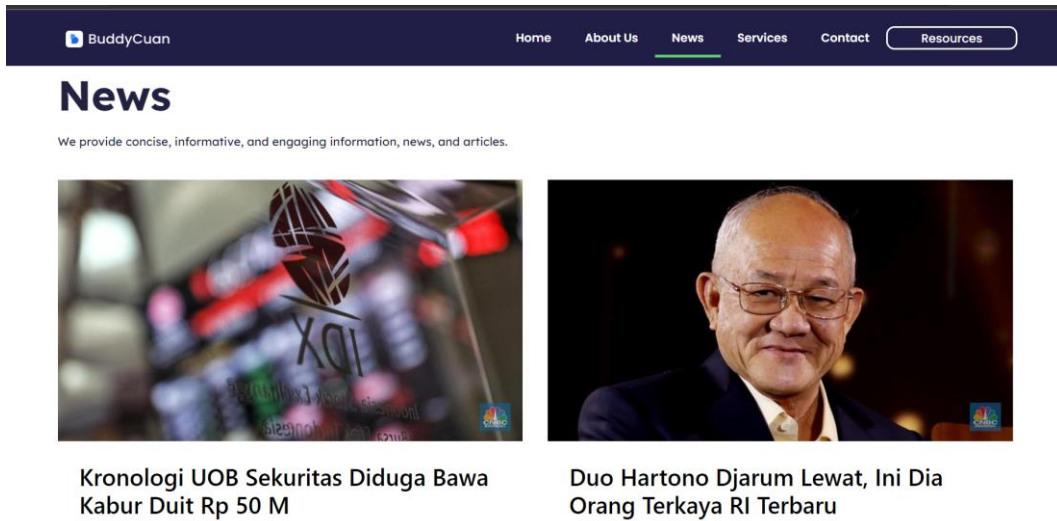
BuddyCuan

Home About Us News Services Contact Resources

News

We provide concise, informative, and engaging information, news, and articles.

IDX

CNBC

CNBC

Kronologi UOB Sekuritas Diduga Bawa Kabur Duit Rp 50 M

Duo Hartono Djarum Lewat, Ini Dia Orang Terkaya RI Terbaru